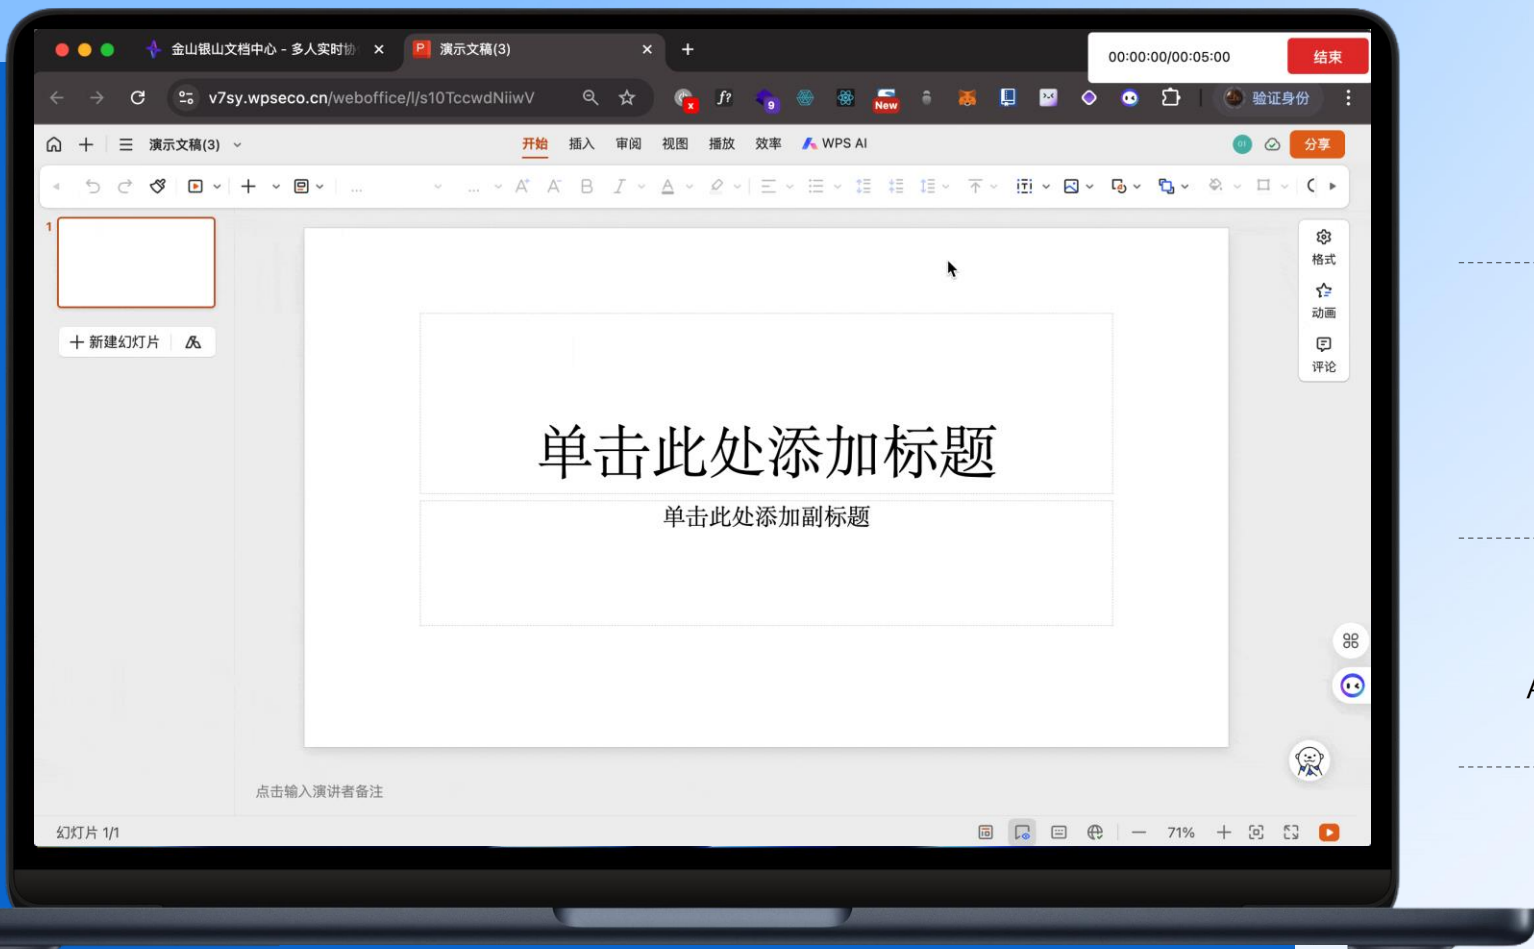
金山银山文档中心 - 多人实时协 ×
演示文稿(3) ×
+
00:00:00/00:05:00
结束
v7sy.wpseco.cn/weboffice/l/s10TccwdNiiwV
New
验证身份
演示文稿(3)
开始 插入 审阅 视图 播放 效率 WPS AI
分享
1
+ 新建幻灯片
单击此处添加标题
单击此处添加副标题
格式
动画
评论
点击输入演讲者备注
幻灯片 1/1
71%